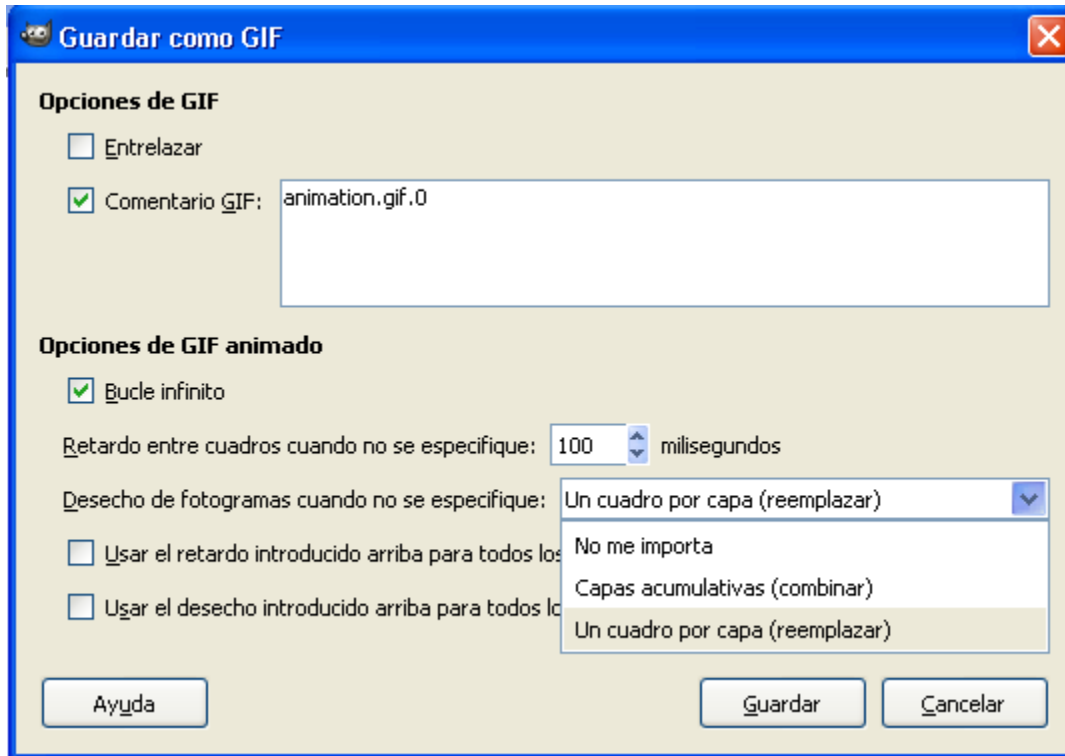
Guardar como GIF

Opciones de GIF

Entrelazar

Comentario GIF: animation.gif.0

Opciones de GIF animado

Bucle infinito

Retardo entre cuadros cuando no se especifique: 100 milisegundos

Desecho de fotogramas cuando no se especifique: Un cuadro por capa (reemplazar)

Usar el retardo introducido arriba para todos los

Usar el desecho introducido arriba para todos lo

No me importa

Capas acumulativas (combinar)

Un cuadro por capa (reemplazar)

Ayuda

Guardar

Cancelar